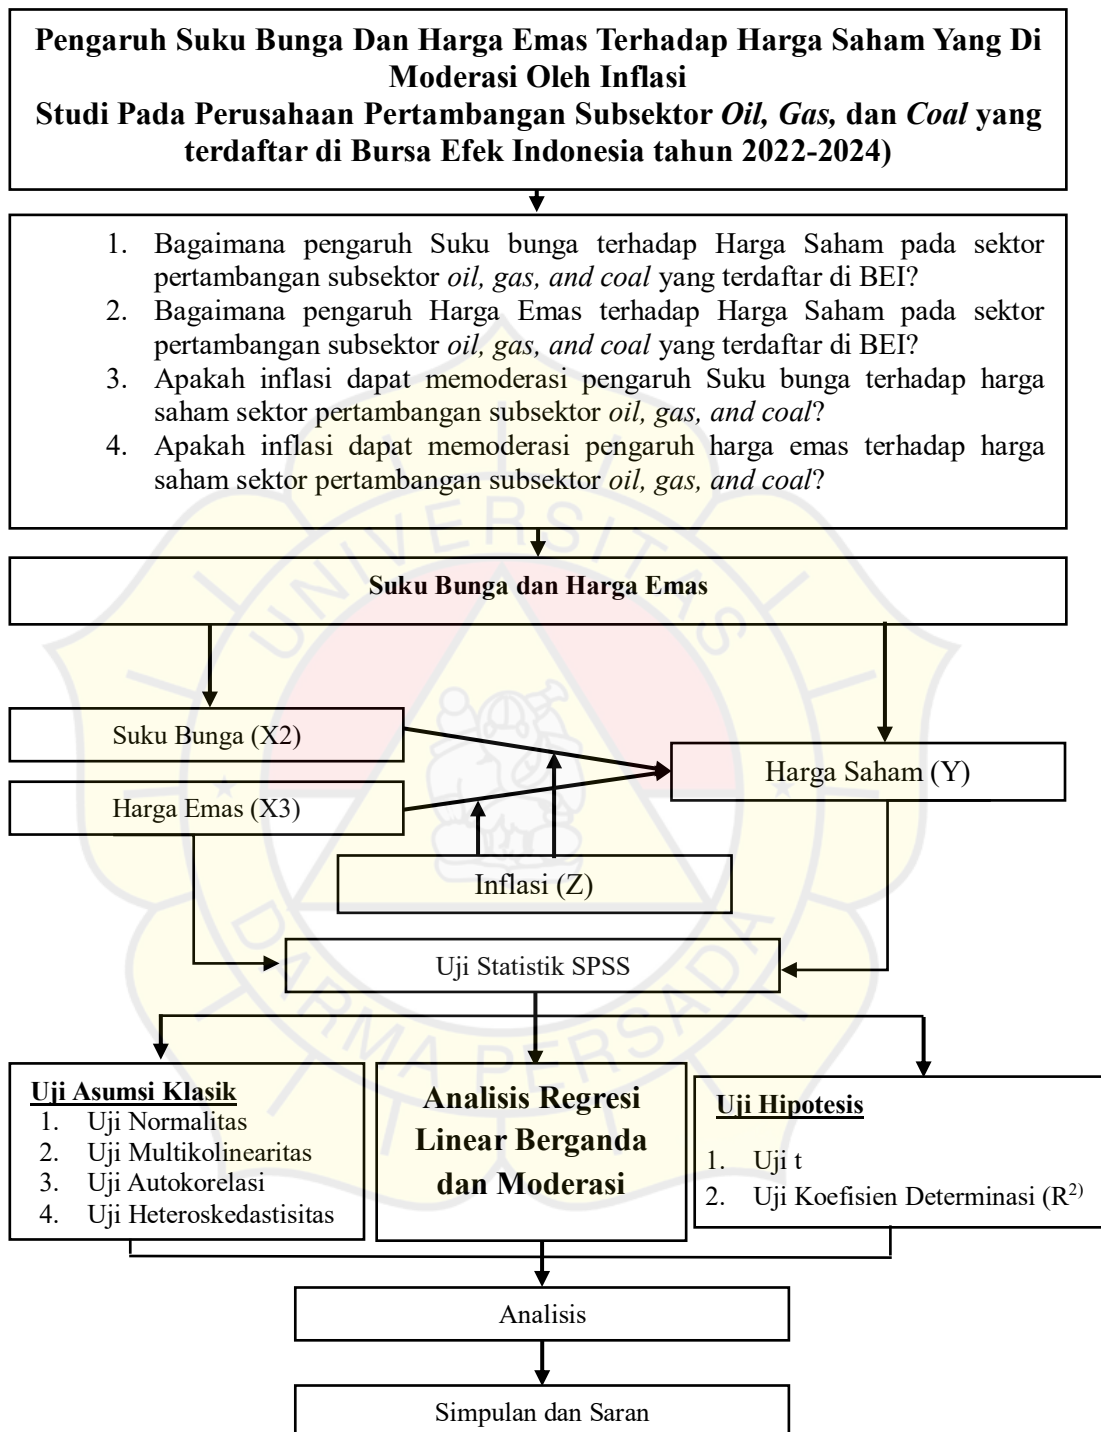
Pengaruh Suku Bunga Dan Harga Emas Terhadap Harga Saham Yang Di Moderasi Oleh Inflasi
Studi Pada Perusahaan Pertambangan Subsektor Oil, Gas, dan Coal yang terdaftar di Bursa Efek Indonesia tahun 2022-2024)

1. Bagaimana pengaruh Suku bunga terhadap Harga Saham pada sektor pertambangan subsektor oil, gas, and coal yang terdaftar di BEI?
2. Bagaimana pengaruh Harga Emas terhadap Harga Saham pada sektor pertambangan subsektor oil, gas, and coal yang terdaftar di BEI?
3. Apakah inflasi dapat memoderasi pengaruh Suku bunga terhadap harga saham sektor pertambangan subsektor oil, gas, and coal?
4. Apakah inflasi dapat memoderasi pengaruh harga emas terhadap harga saham sektor pertambangan subsektor oil, gas, and coal?

Suku Bunga dan Harga Emas

Suku Bunga (X2)

Harga Emas (X3)

Harga Saham (Y)

Inflasi (Z)

Uji Statistik SPSS

Uji Asumsi Klasik
1. Uji Normalitas
2. Uji Multikolinearitas
3. Uji Autokorelasi
4. Uji Heteroskedastisitas

Analisis Regresi Linear Berganda dan Moderasi

Uji Hipotesis
1. Uji t
2. Uji Koefisien Determinasi ($R^{2)}$

Analisis

Simpulan dan Saran